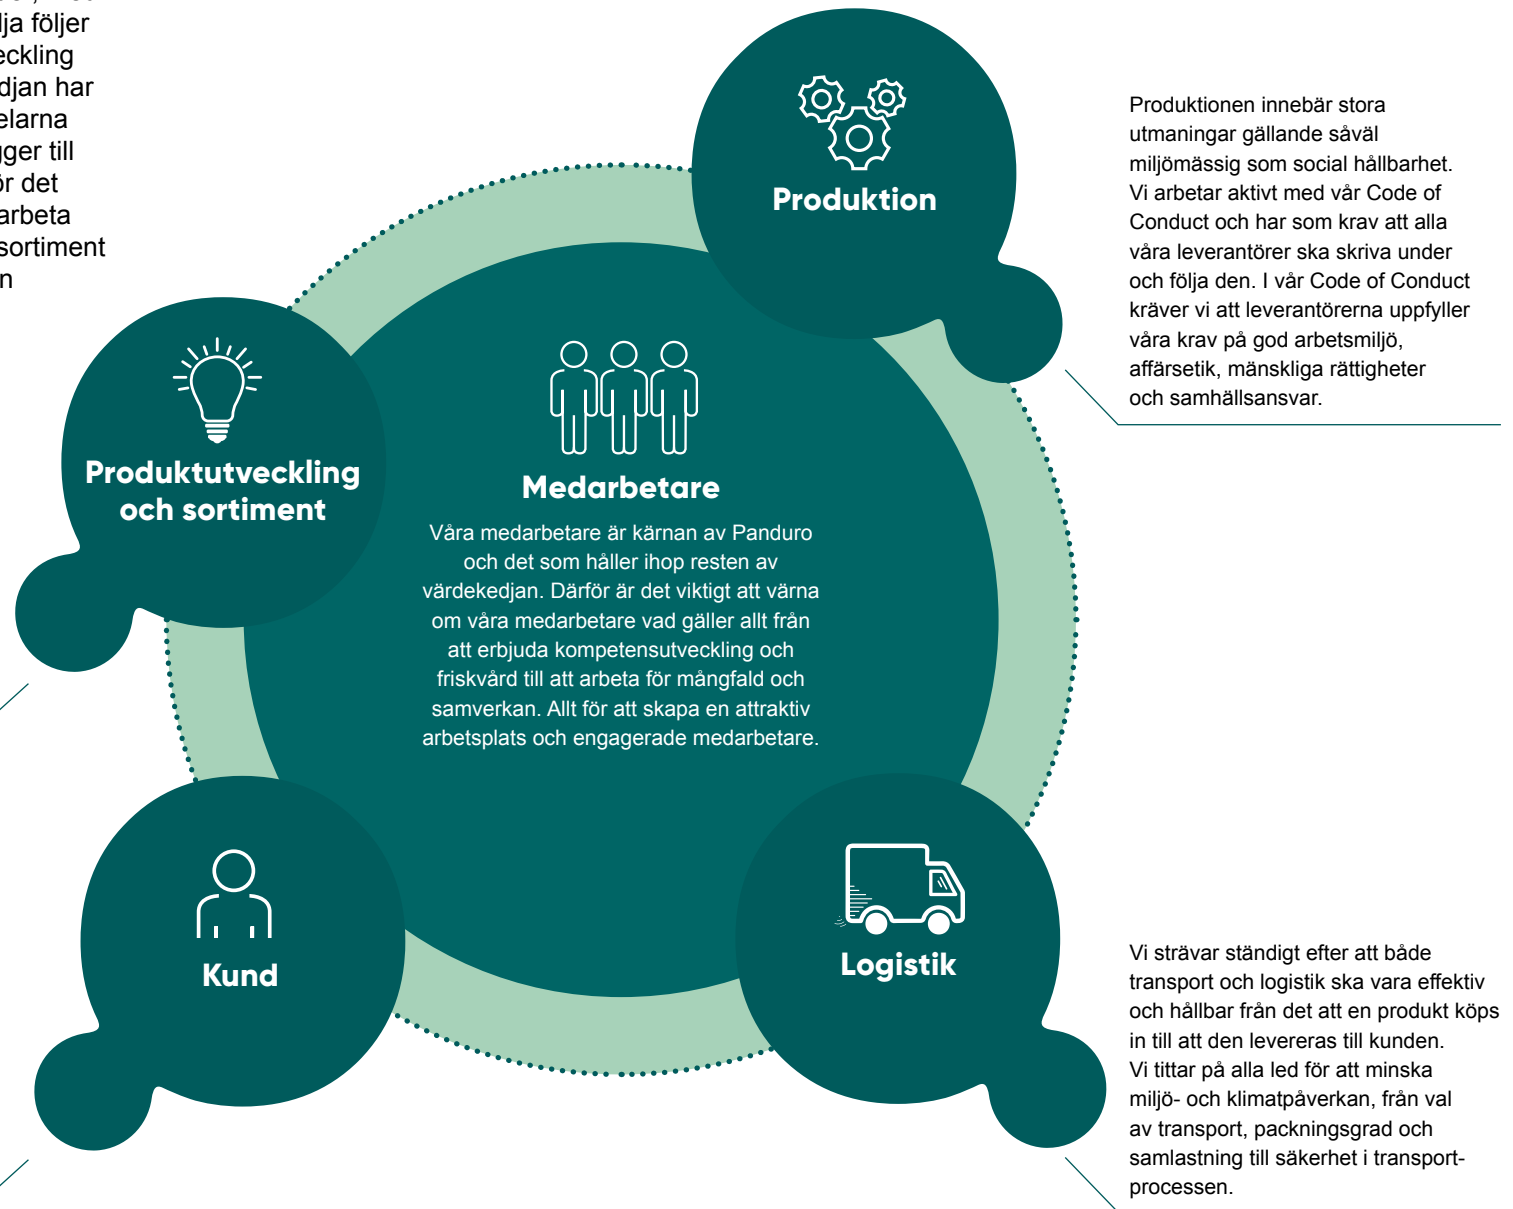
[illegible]
lja följer
eckling
djan har
elarna
ger till
ör det
arbeta
sortiment
n

Produktion

Produktionen innebär stora utmaningar gällande såväl miljömässig som social hållbarhet. Vi arbetar aktivt med vår Code of Conduct och har som krav att alla våra leverantörer ska skriva under och följa den. I vår Code of Conduct kräver vi att leverantörerna uppfyller våra krav på god arbetsmiljö, affärsetik, mänskliga rättigheter och samhällsansvar.

Produktutveckling och sortiment

Medarbetare

Våra medarbetare är kärnan av Panduro och det som håller ihop resten av värdekedjan. Därför är det viktigt att värna om våra medarbetare vad gäller allt från att erbjuda kompetensutveckling och friskvård till att arbeta för mångfald och samverkan. Allt för att skapa en attraktiv arbetsplats och engagerade medarbetare.

Kund

Logistik

Vi strävar ständigt efter att både transport och logistik ska vara effektiv och hållbar från det att en produkt köps in till att den levereras till kunden. Vi tittar på alla led för att minska miljö- och klimatpåverkan, från val av transport, packningsgrad och samlastning till säkerhet i transportprocessen.